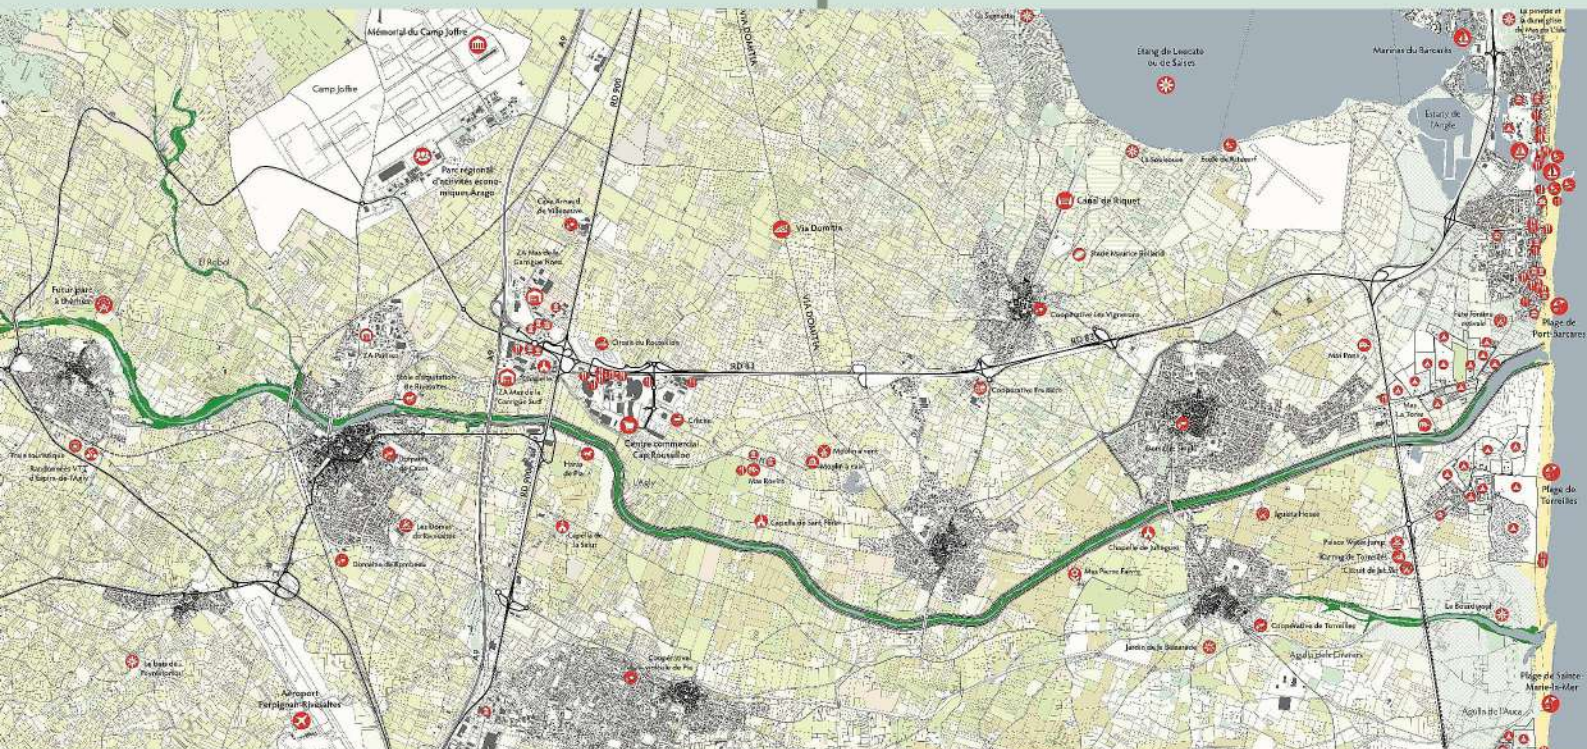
Mémorial du Camp Joffre

Camp Joffre

Parc régional d'activités économiques Arago

Cave Arnaud de Villeneuve

ZA Mas de la Garrigue Nord

Via Domitia

VIA DOMITIA

A9

RD 900

El Rebol

Futur parc à thèmes

ZA Pol·lux

Zone d'équitation de Rivesaltes

ZA Mas de la Garrigue Sud

Circuit du Roussillon

RD 83

Cinéma

Centre commercial Cap Roussillon

Parcours VTT de Salses

Randonnée VTT d'Espira-de-l'Agly

Chapelle de Cases

Les Dames de Rivesaltes

Domaine de Rombeau

Chapelle de la Salut

Moulin à vent

Moulin à vent

Mas Rochs

Capella de Sant Pere

L'Agly

Le bois des Pyrénées

Aéroport Perpignan-Rivesaltes

Étang de Leucate ou de Salses

La Sagnette

La Salobrosa

Étoile de Riquet

Canal de Riquet

Stade Maurice Bréand

Coopérative des Vignerons

Coopérative Fruitière

RD 83

Saint-Laurent

Chapelle de Juhègues

Mas Pierre Reners

Agusta Fosse

Coopérative de Torreilles

Jardin de la Bonnerie

Marinas du Barcarès

La poste et la de l'Île

Étang de l'Angle

Mas Pons

Mas La Torre

Plage de Port-Barcarès

Plage de Torreilles

Palace Water Jump

Karting de Torreilles

Circuit de Jet Ski

Le Bourdigou

Plage de Sainte-Marie-la-Mer

Agulla de l'Auca